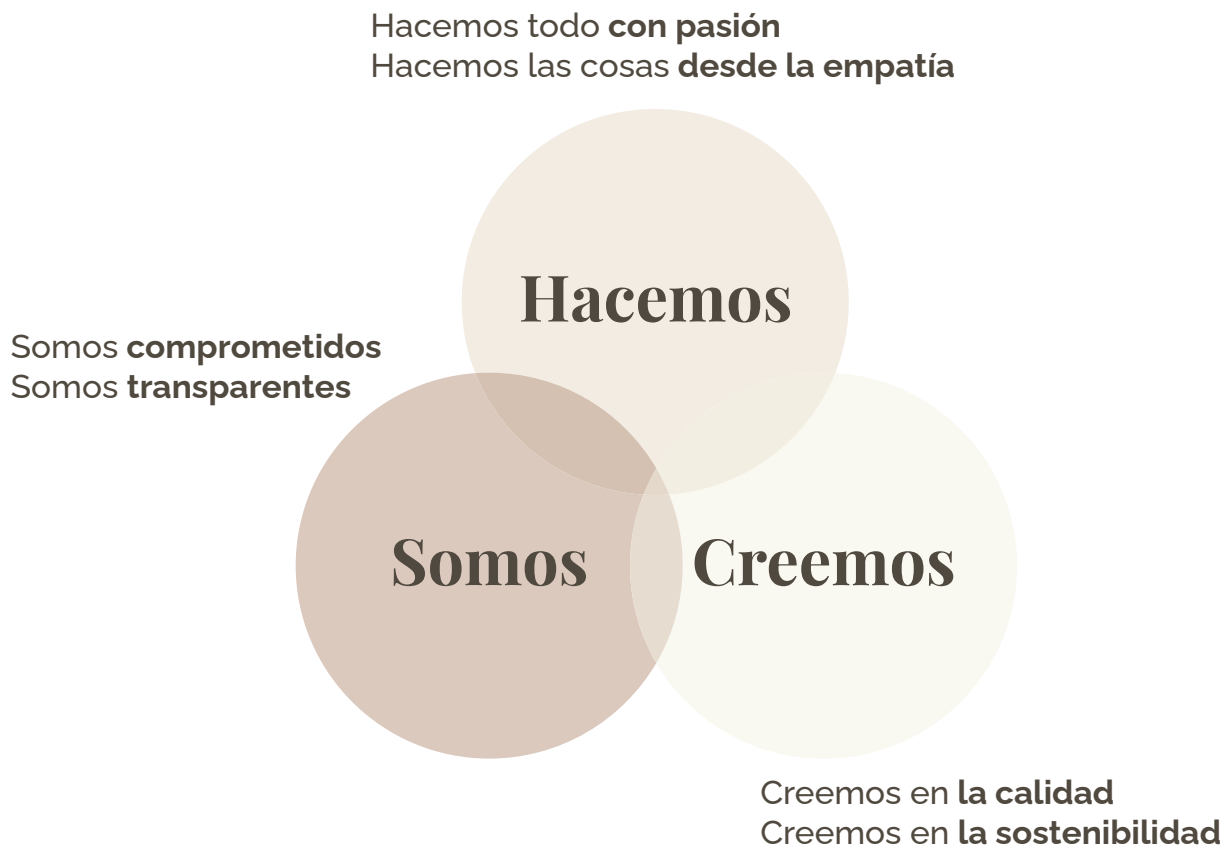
Hacemos todo **con pasión**
Hacemos las cosas **desde la empatía**

Hacemos

Somos **comprometidos**
Somos **transparentes**

Somos

Creemos

Creemos en **la calidad**
Creemos en **la sostenibilidad**